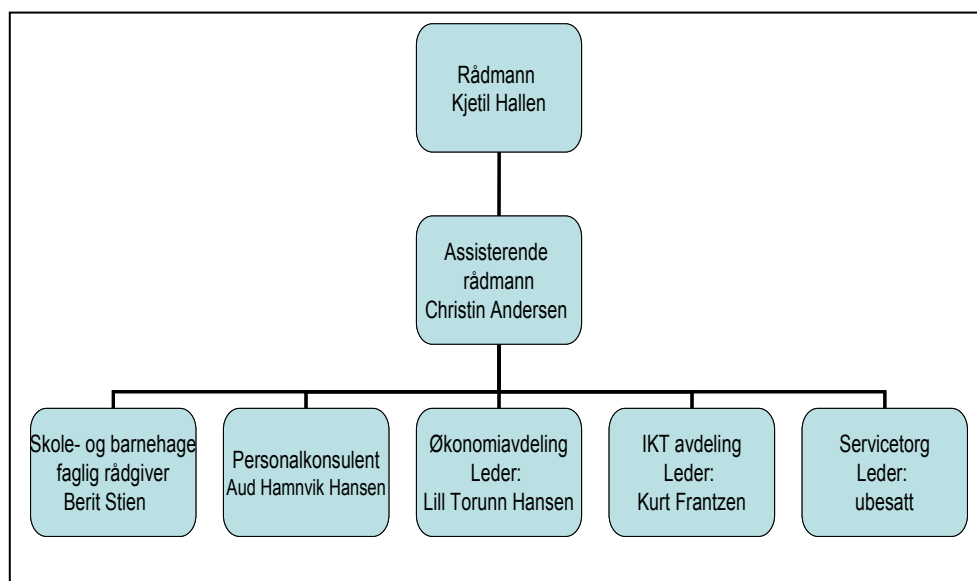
Rådmann
Kjetil Hallen

Assisterende rådmann
Christin Andersen

Skole- og barnehage faglig rådgiver
Berit Stien

Personalkonsulent
Aud Hamnvik Hansen

Økonomiavdeling
Leder:
Lill Torunn Hansen

IKT avdeling
Leder:
Kurt Frantzen

Servicetorg
Leder:
ubesatt